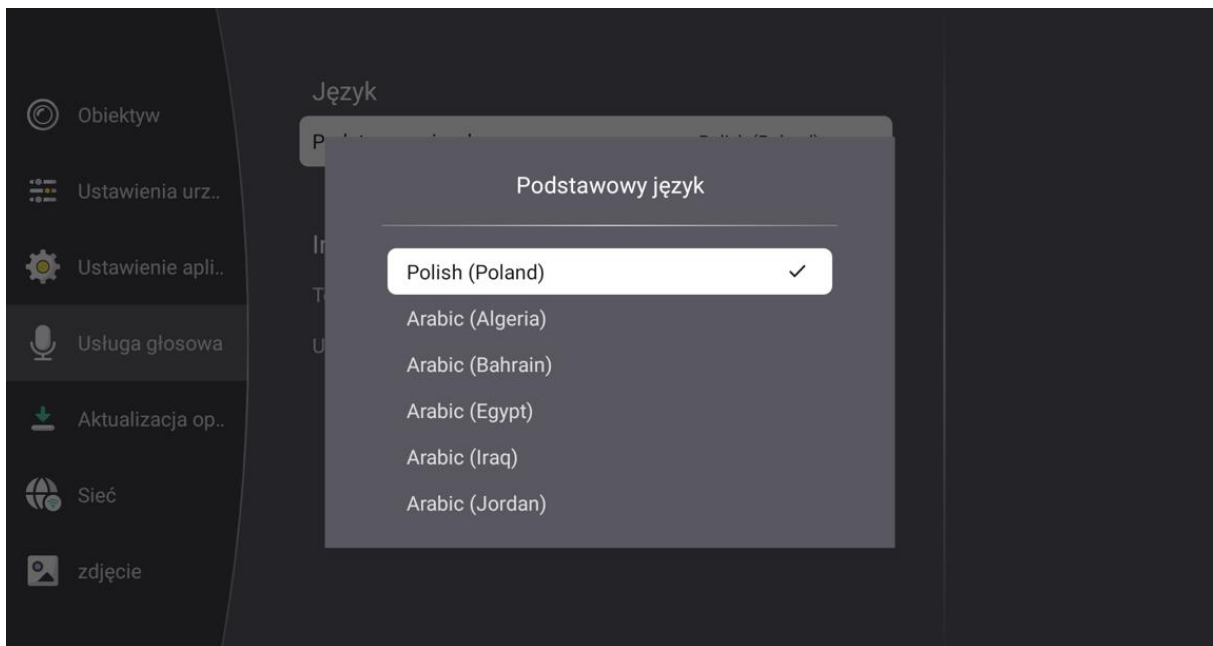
Obiektyw

Ustawienia urz..

Ustawienie apli..

Usługa głosowa

Aktualizacja op..

Sieć

zdjęcie

Język

P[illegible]

I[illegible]

T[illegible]

U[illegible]

Podstawowy język

Polish (Poland) ✓

Arabic (Algeria)

Arabic (Bahrain)

Arabic (Egypt)

Arabic (Iraq)

Arabic (Jordan)